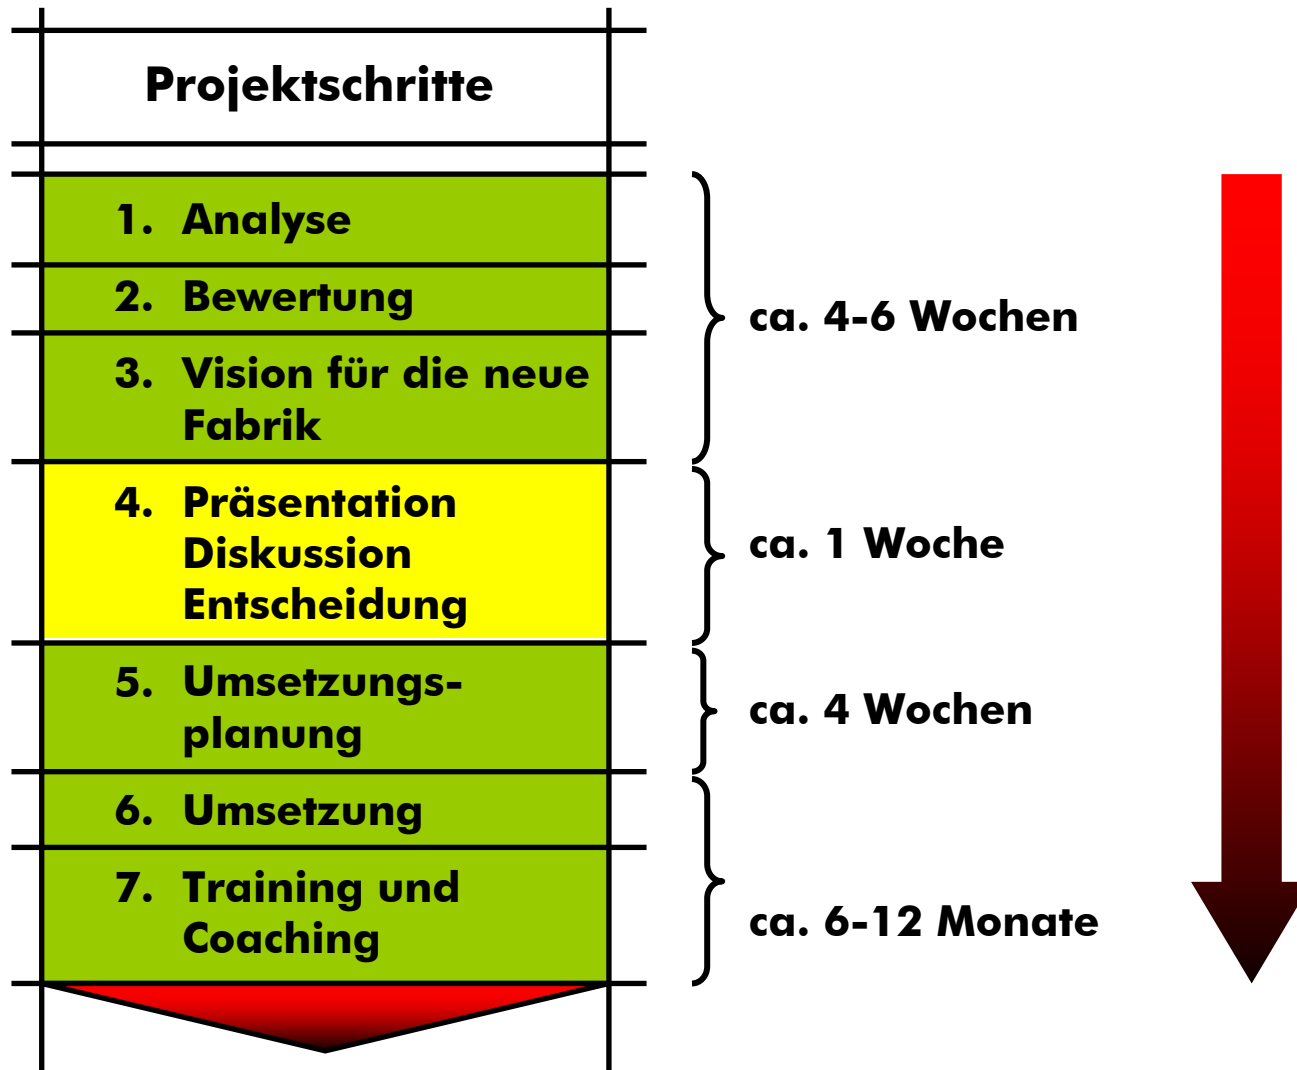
| Projektschritte |
|---|
| 1. Analyse |
| 2. Bewertung |
| 3. Vision für die neue Fabrik |
| 4. Präsentation Diskussion Entscheidung |
| 5. Umsetzungsplanung |
| 6. Umsetzung |
| 7. Training und Coaching |

ca. 4-6 Wochen

ca. 1 Woche

ca. 4 Wochen

ca. 6-12 Monate